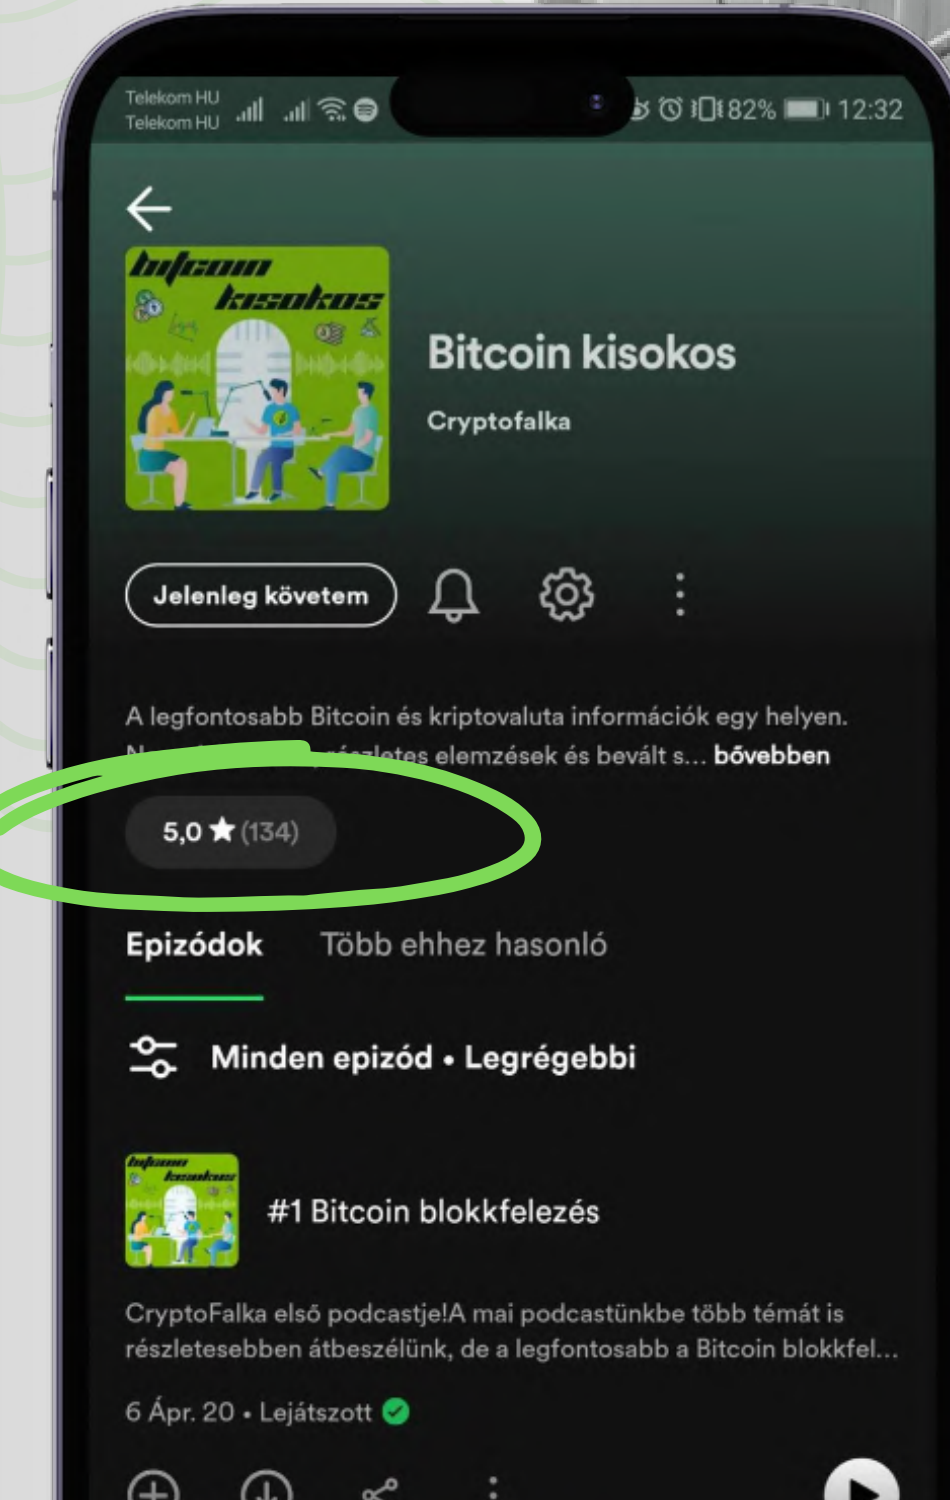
Telekom HU
Telekom HU

82% 12:32

bitcoin kisokos

Bitcoin kisokos

Cryptofalka

Jelenleg követem

A legfontosabb Bitcoin és kriptovaluta információk egy helyen. N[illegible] részletes elemzések és bevált s... bővebben

5,0 ★ (134)

Epizódok Több ehhez hasonló

Minden epizód • Legrégebbi

bitcoin kisokos

#1 Bitcoin blokkfelezés

CryptoFalka első podcastje!A mai podcastünkbe több témát is részletesebben átbeszélünk, de a legfontosabb a Bitcoin blokkfel...

6 Ápr. 20 • Lejátszott